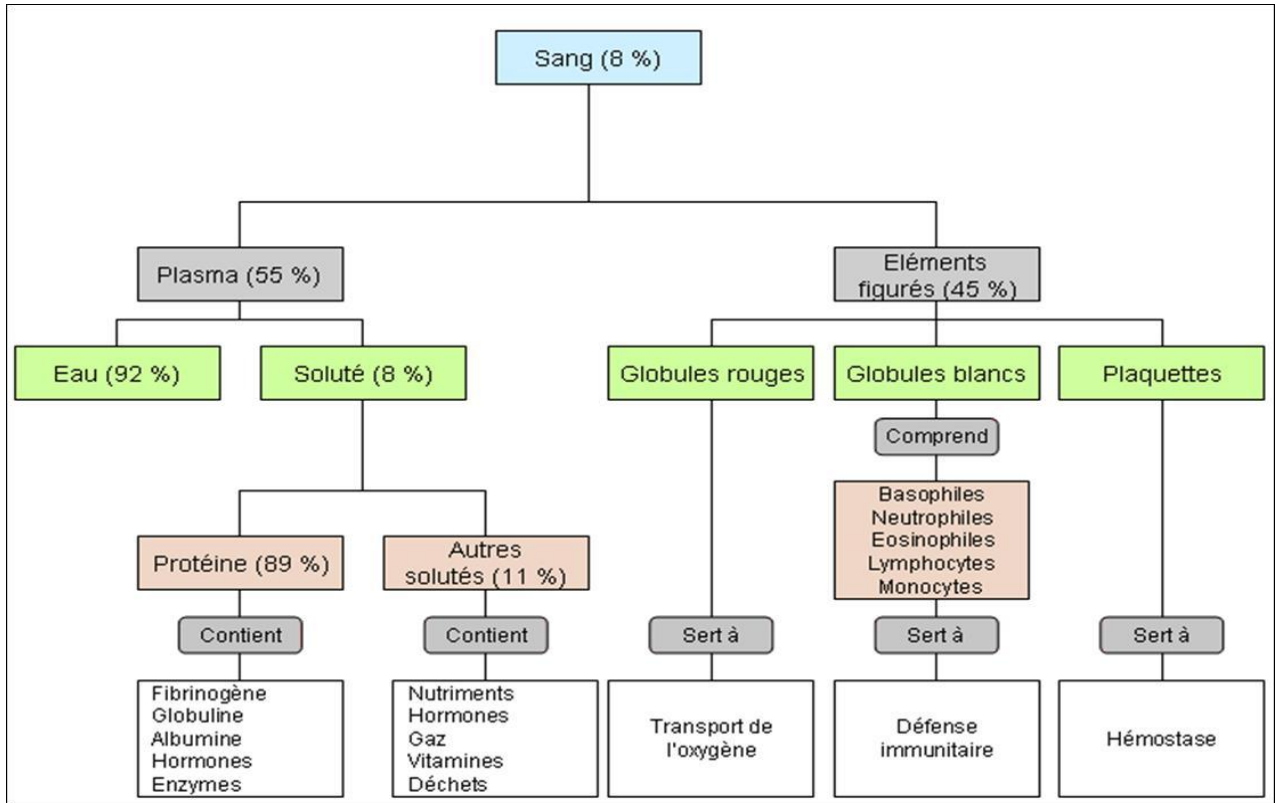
Sang (8 %)

Plasma (55 %)

Eléments figurés (45 %)

Eau (92 %)

Soluté (8 %)

Globules rouges

Globules blancs

Plaquettes

Comprend

Basophiles
Neutrophiles
Eosinophiles
Lymphocytes
Monocytes

Protéine (89 %)

Autres solutés (11 %)

Contient

Contient

Sert à

Sert à

Sert à

Fibrinogène
Globuline
Albumine
Hormones
Enzymes

Nutriments
Hormones
Gaz
Vitamines
Déchets

Transport de l'oxygène

Défense immunitaire

Hémostase